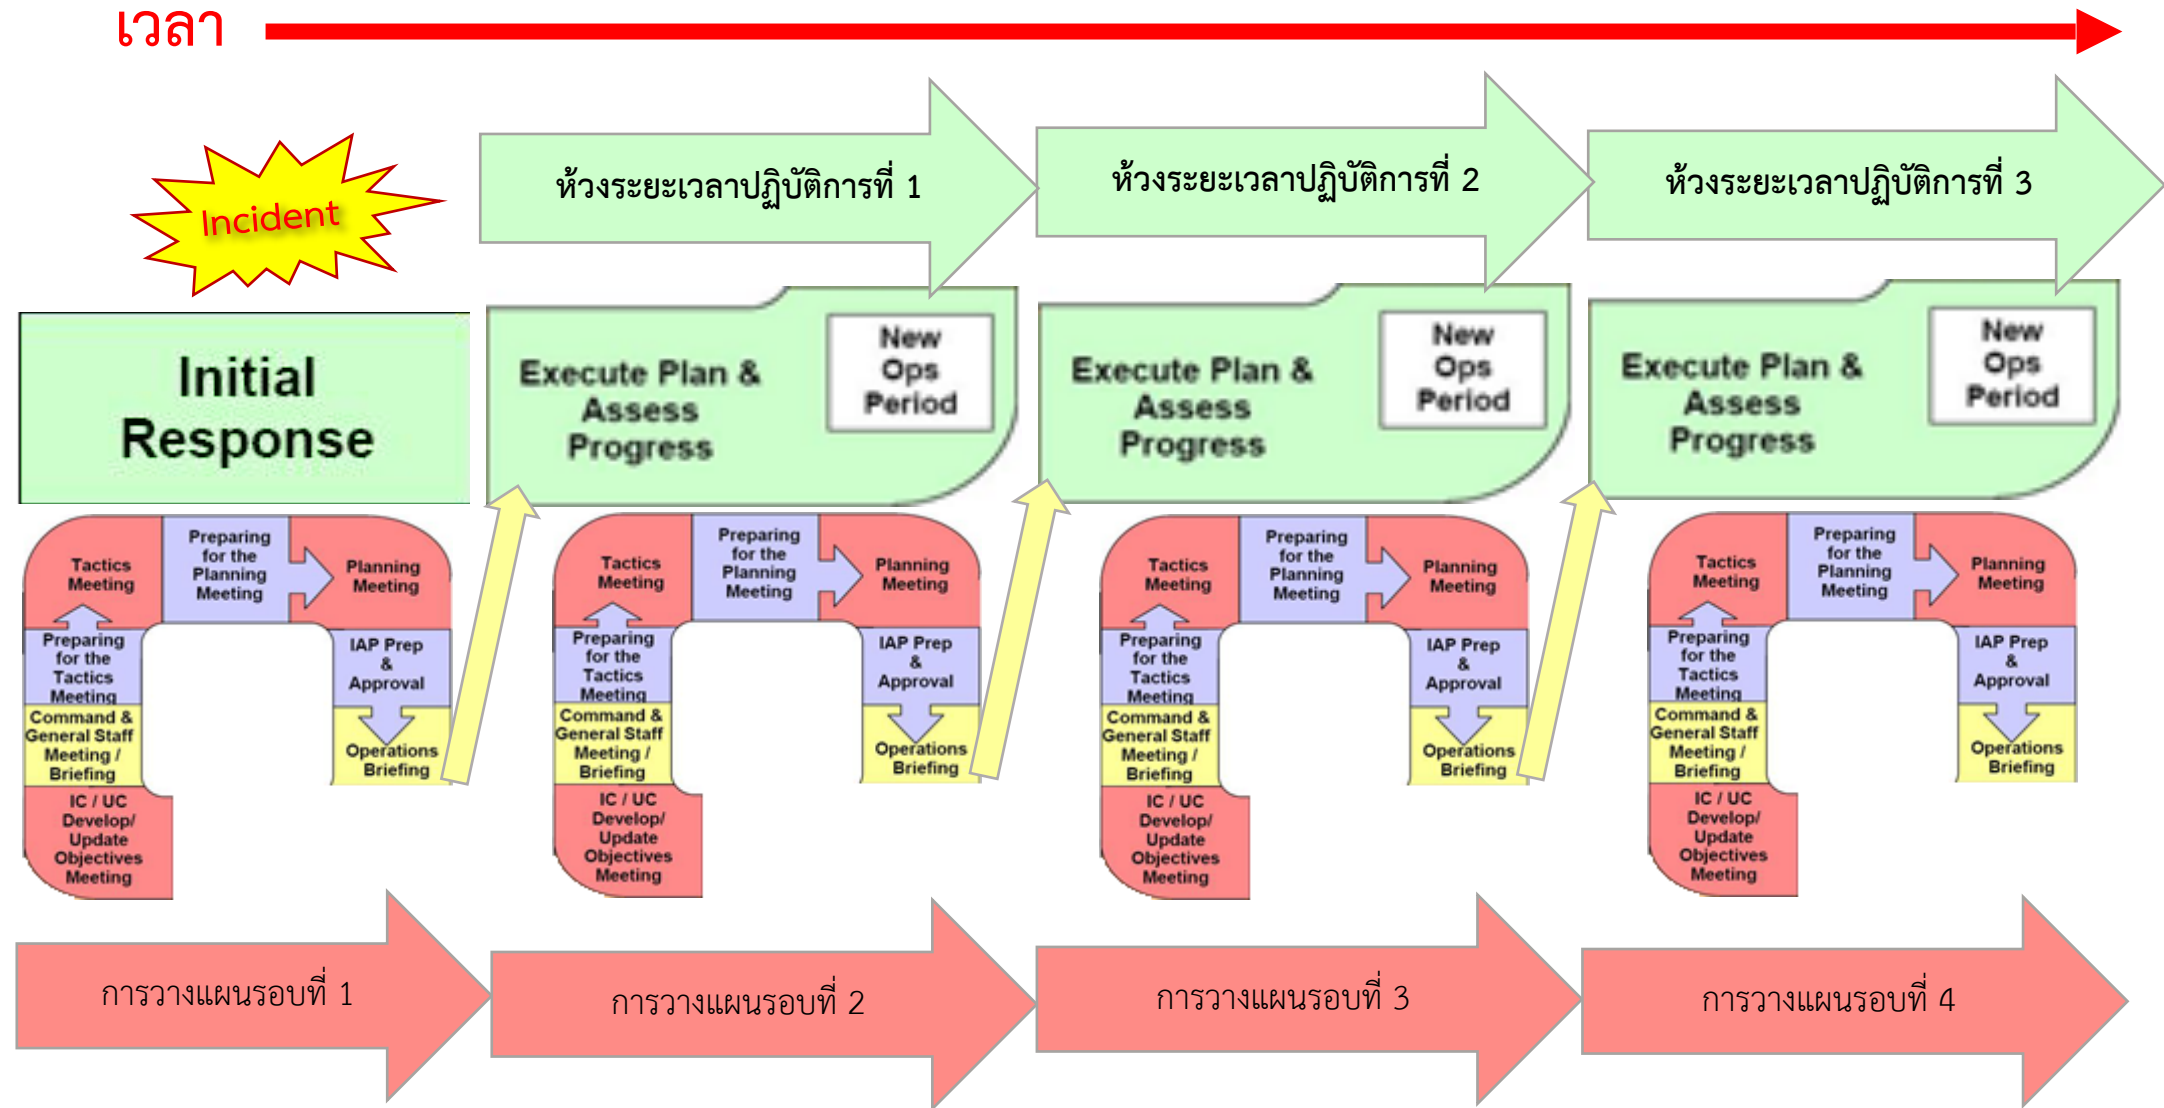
เวลา

Incident

ห้วงระยะเวลาปฏิบัติการที่ 1

ห้วงระยะเวลาปฏิบัติการที่ 2

ห้วงระยะเวลาปฏิบัติการที่ 3

Initial Response

Execute Plan & Assess Progress

New Ops Period

Execute Plan & Assess Progress

New Ops Period

Execute Plan & Assess Progress

New Ops Period

Tactics Meeting

Preparing for the Planning Meeting

Planning Meeting

Preparing for the Tactics Meeting

IAP Prep & Approval

Command & General Staff Meeting / Briefing

Operations Briefing

IC / UC Develop/ Update Objectives Meeting

Tactics Meeting

Preparing for the Planning Meeting

Planning Meeting

Preparing for the Tactics Meeting

IAP Prep & Approval

Command & General Staff Meeting / Briefing

Operations Briefing

IC / UC Develop/ Update Objectives Meeting

Tactics Meeting

Preparing for the Planning Meeting

Planning Meeting

Preparing for the Tactics Meeting

IAP Prep & Approval

Command & General Staff Meeting / Briefing

Operations Briefing

IC / UC Develop/ Update Objectives Meeting

Tactics Meeting

Preparing for the Planning Meeting

Planning Meeting

Preparing for the Tactics Meeting

IAP Prep & Approval

Command & General Staff Meeting / Briefing

Operations Briefing

IC / UC Develop/ Update Objectives Meeting

การวางแผนรอบที่ 1

การวางแผนรอบที่ 2

การวางแผนรอบที่ 3

การวางแผนรอบที่ 4